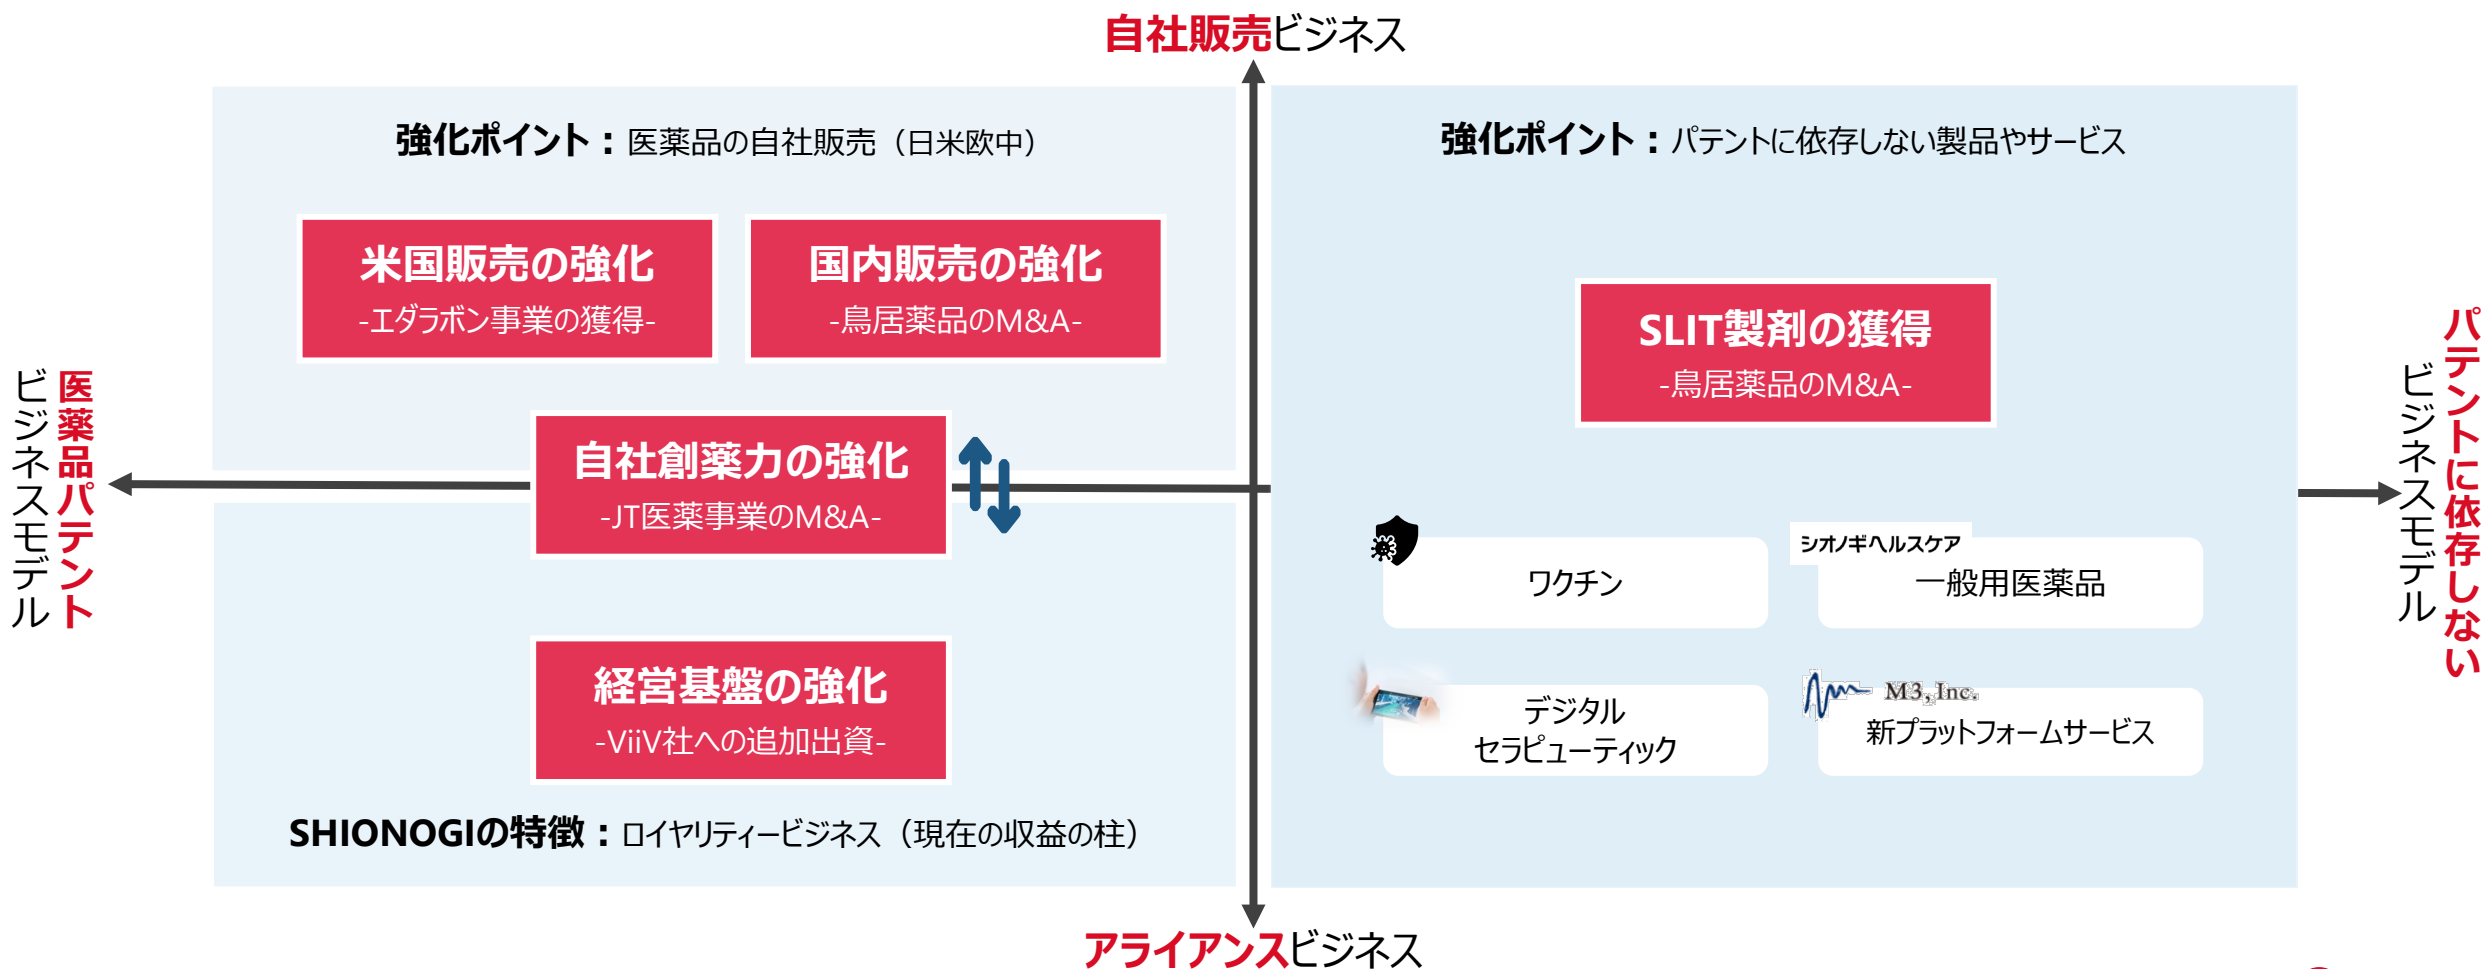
自社販売ビジネス

医薬品パテントビジネスモデル

パテントに依存しないビジネスモデル

強化ポイント：医薬品の自社販売（日米欧中）

米国販売の強化
-エダラボン事業の獲得-

国内販売の強化
-鳥居薬品のM&A-

自社創薬力の強化
-JT医薬事業のM&A-

経営基盤の強化
-ViiV社への追加出資-

SHIONOGIの特徴：ロイヤリティービジネス（現在の収益の柱）

強化ポイント：パテントに依存しない製品やサービス

SLIT製剤の獲得
-鳥居薬品のM&A-

ワクチン

シオノギヘルスケア
一般用医薬品

デジタル
セラピューティック

M3, Inc.
新プラットフォームサービス

アライアンスビジネス